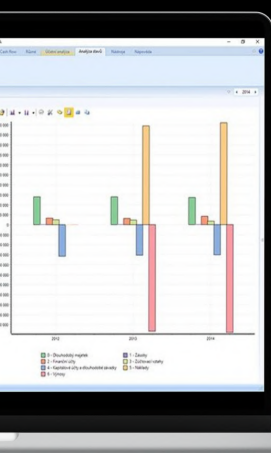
Cash flow
Řízení
Účetní analýza
Analýza tříd
Webové
Nápověda

2014

2012
2013
2014

0 - Dlouhodobý majetek
1 - Zásoby
2 - Finanční účty
3 - Zúčtovací vztahy
4 - Kapitálové účty a dlouhodobé závazky
5 - Náklady
6 - Výnosy